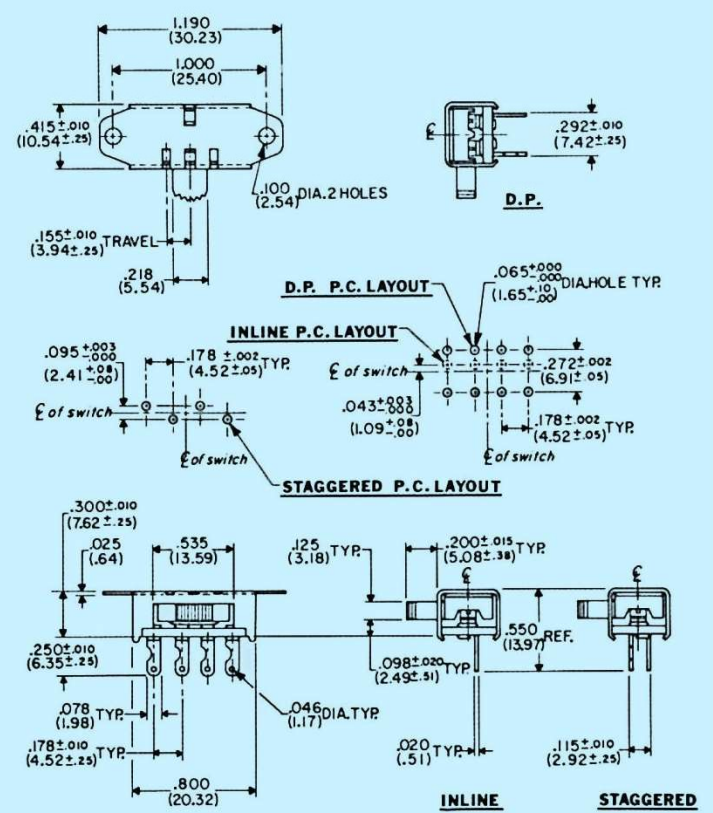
1.190
(30.23)

1.000
(25.40)

$.415^{\pm.010}$
$(10.54^{\pm.25})$

.100
(2.54) DIA. 2 HOLES

$.155^{\pm.010}$
$(3.94^{\pm.25})$ TRAVEL

.218
(5.54)

℄

$.292^{\pm.010}$
$(7.42^{\pm.25})$

D.P.

D.P. P.C. LAYOUT

$.065^{+.000}_{-.000}$
$(1.65^{+.10}_{-.00})$ DIA. HOLE TYP.

INLINE P.C. LAYOUT

$.095^{+.003}_{-.000}$
$(2.41^{+.08}_{-.00})$

$.178^{\pm.002}$ TYP.
$(4.52^{\pm.05})$

℄ of switch

℄ of switch

℄ of switch

$.272^{\pm.002}$
$(6.91^{\pm.05})$

$.043^{+.003}_{-.000}$
$(1.09^{+.08}_{-.00})$

$.178^{\pm.002}$
$(4.52^{\pm.05})$ TYP.

℄ of switch

STAGGERED P.C. LAYOUT

$.300^{\pm.010}$
$(7.62^{\pm.25})$

.025
(.64)

.535
(13.59)

.125
(3.18) TYP.

$.200^{\pm.015}$ TYP.
$(5.08^{\pm.38})$

℄

℄

.550
(13.97) REF.

$.250^{\pm.010}$
$(6.35^{\pm.25})$

$.098^{\pm.020}$ TYP.
$(2.49^{\pm.51})$

.078
(1.98) TYP.

.046
(1.17) DIA. TYP.

$.178^{\pm.010}$
$(4.52^{\pm.25})$ TYP.

.800
(20.32)

.020
(.51) TYP.

$.115^{\pm.010}$
$(2.92^{\pm.25})$

INLINE

STAGGERED